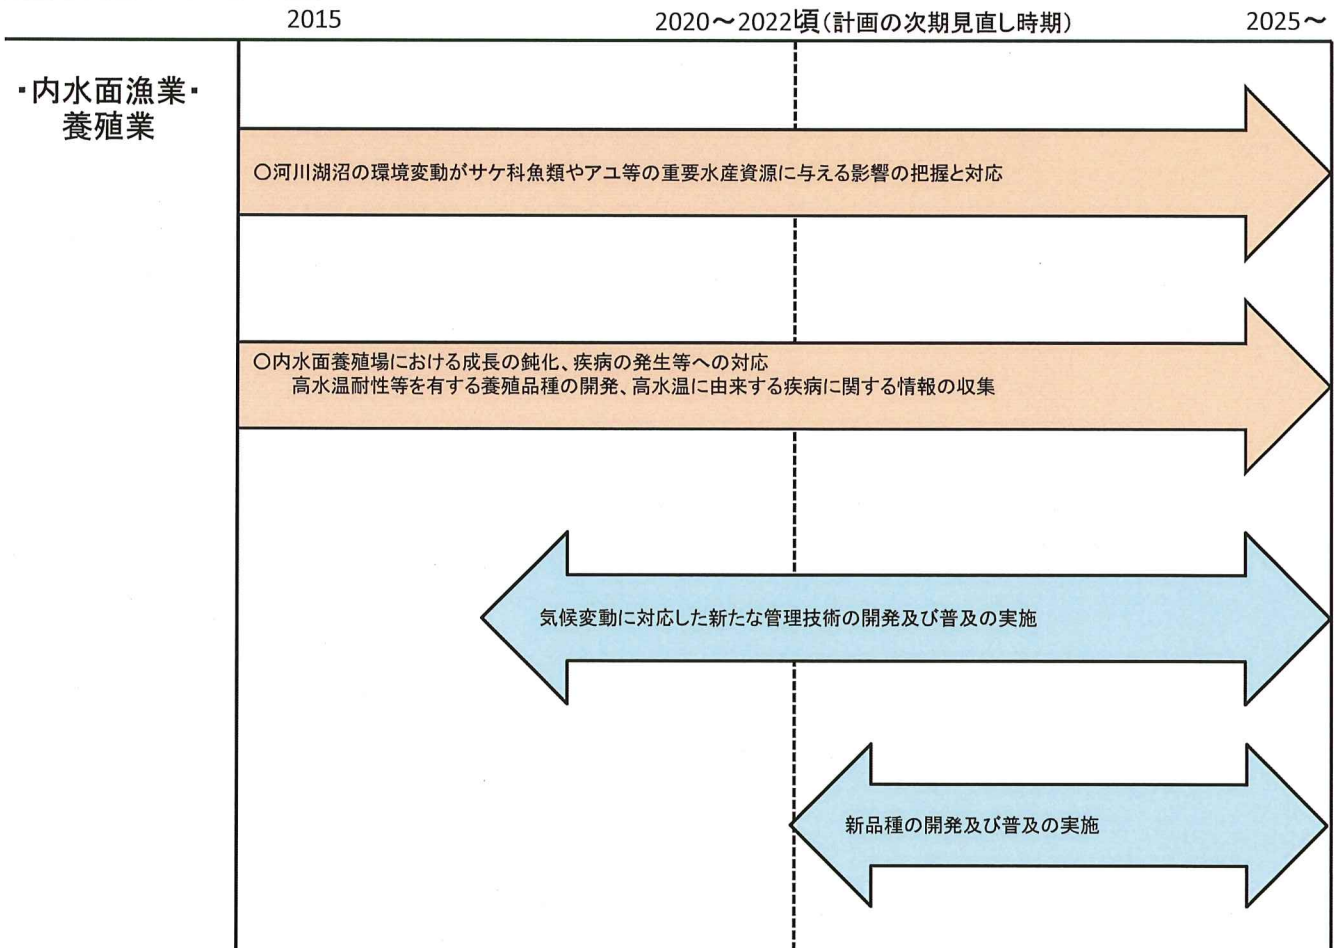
2015

2020～2022頃(計画の次期見直し時期)

2025～

・内水面漁業・養殖業

○河川湖沼の環境変動がサケ科魚類やアユ等の重要水産資源に与える影響の把握と対応

○内水面養殖場における成長の鈍化、疾病の発生等への対応
高水温耐性等を有する養殖品種の開発、高水温に由来する疾病に関する情報の収集

気候変動に対応した新たな管理技術の開発及び普及の実施

新品種の開発及び普及の実施